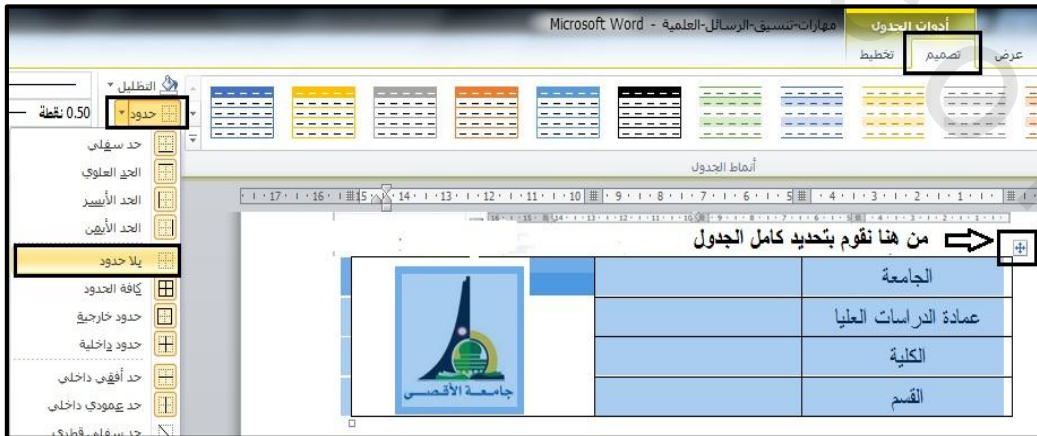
أدوات الجدول
مهارات-تنسيق-الرسائل-العلمية - Microsoft Word
عرض
تصميم
تخطيط
التظليل
حدود
0.50 نقطة
أنماط الجدول
حد سفلي
الحد العلوي
الحد الأيسر
الحد الأيمن
بلا حدود
كافة الحدود
حدود خارجية
حدود داخلية
حد أفقي داخلي
حد عمودي داخلي
حد سفلي قطري
من هنا نقوم بتحديد كامل الجدول

| | | |
|---|---|---|
| الجامعة | | جامعة الأقصى |
| عمادة الدراسات العليا | | |
| الكلية | | |
| القسم | | |